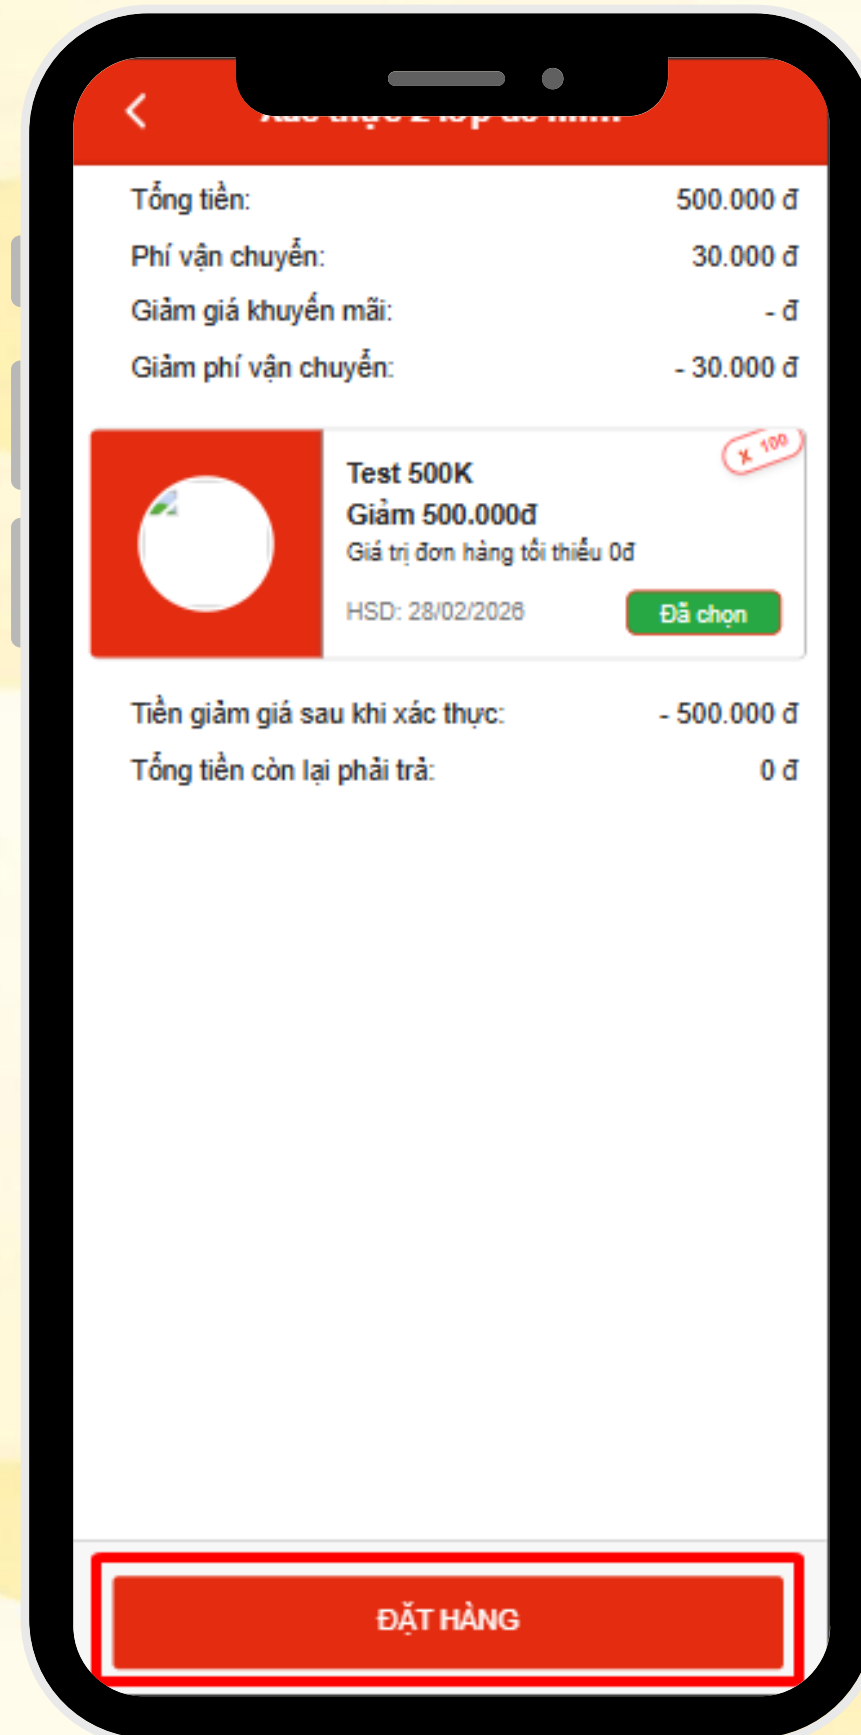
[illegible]

Tổng tiền: 500.000 đ

Phí vận chuyển: 30.000 đ

Giảm giá khuyến mãi: - đ

Giảm phí vận chuyển: - 30.000 đ

x 100

Test 500K

Giảm 500.000đ

Giá trị đơn hàng tối thiểu 0đ

HSD: 28/02/2026

Đã chọn

Tiền giảm giá sau khi xác thực: - 500.000 đ

Tổng tiền còn lại phải trả: 0 đ

ĐẶT HÀNG